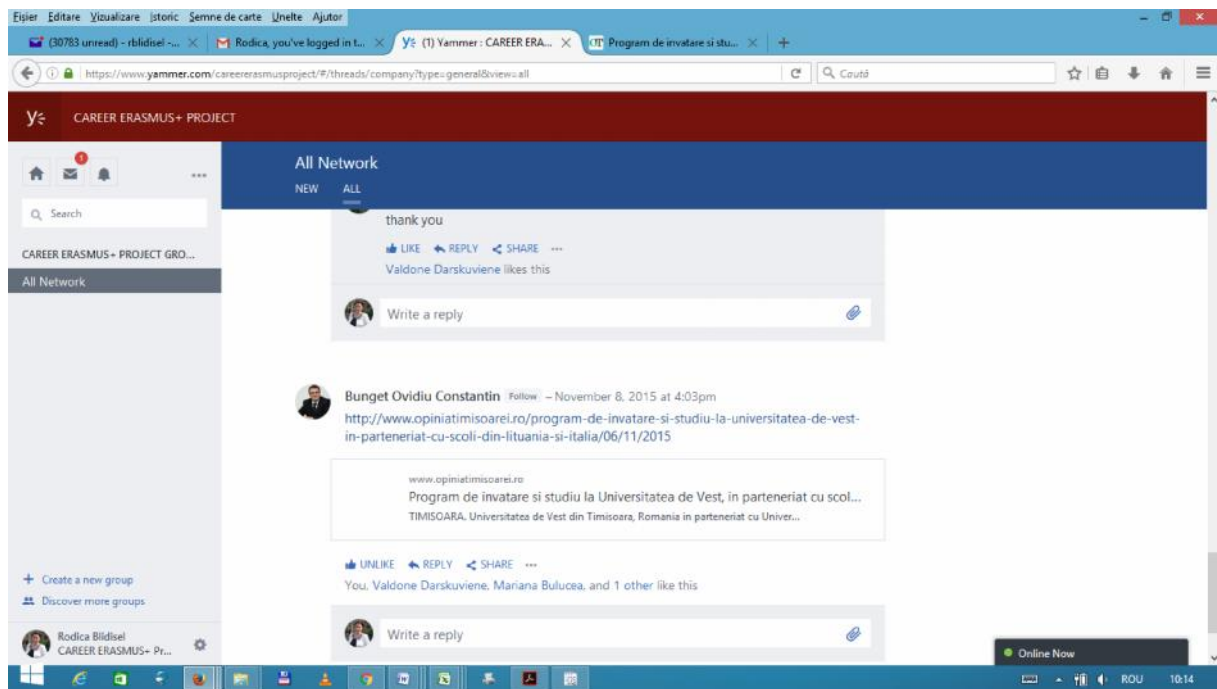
Fișier Editare Vizualizare Istoric Semne de carte Unelte Ajutor

(30783 unread) - rblidisel -... | Rodica, you've logged in t... | (1) Yammer : CAREER ERA... | Program de invatare si stu... | +

https://www.yammer.com/careererasmusproject/#/threads/company?type=general&view=all

Caută

CAREER ERASMUS+ PROJECT

Search

CAREER ERASMUS+ PROJECT GRO...

All Network

All Network
NEW ALL

thank you

LIKE REPLY SHARE ···
Valdone Darskuviene likes this

Write a reply

Bunget Ovidiu Constantin Follow – November 8, 2015 at 4:03pm
http://www.opiniatimisoarei.ro/program-de-invatare-si-studiu-la-universitatea-de-vest-in-parteneriat-cu-scoli-din-lituania-si-italia/06/11/2015

www.opiniatimisoarei.ro
Program de invatare si studiu la Universitatea de Vest, in parteneriat cu scol...
TIMISOARA. Universitatea de Vest din Timisoara, Romania in parteneriat cu Univer...

UNLIKE REPLY SHARE ···
You, Valdone Darskuviene, Mariana Bulucea, and 1 other like this

Write a reply

+ Create a new group
Discover more groups

Rodica Bildisel
CAREER ERASMUS+ Pr...

Online Now

ROU 10:14